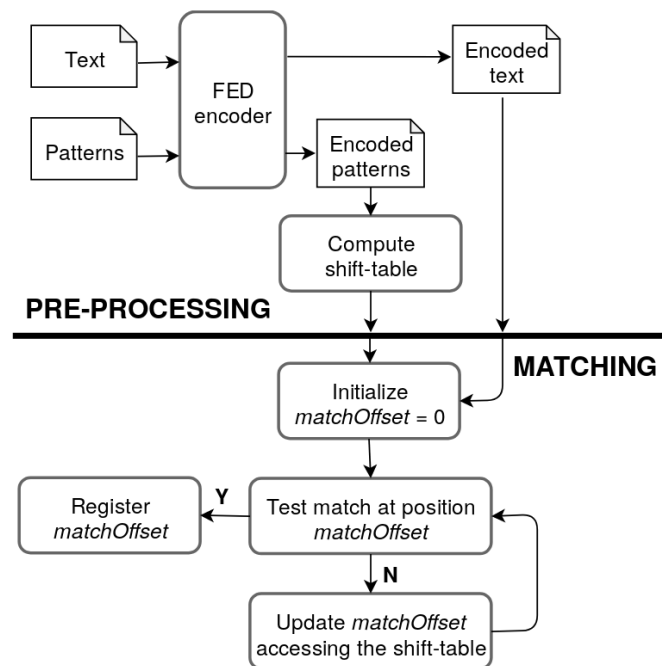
Text

Patterns

FED encoder

Encoded text

Encoded patterns

Compute shift-table

PRE-PROCESSING

MATCHING

Initialize *matchOffset* = 0

Register *matchOffset*

Y

Test match at position *matchOffset*

N

Update *matchOffset* accessing the shift-table